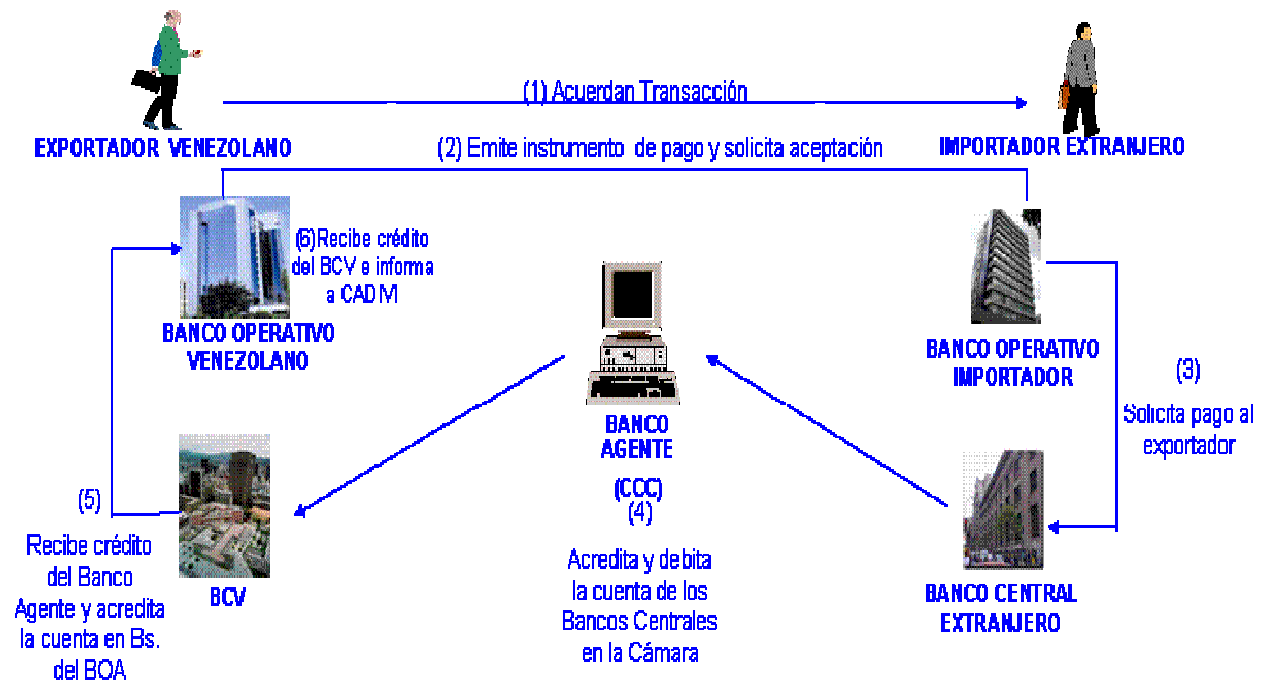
(1) Acuerdan Transacción

EXPORTADOR VENEZOLANO

IMPORTADOR EXTRANJERO

(2) Emite instrumento de pago y solicita aceptación

(6)Recibe crédito del BCV e informa a CADIVI

BANCO OPERATIVO VENEZOLANO

BANCO OPERATIVO IMPORTADOR

(3)

Solicita pago al exportador

BANCO AGENTE

(CCC)

(4)

Acredita y debita la cuenta de los Bancos Centrales en la Cámara

(5)

Recibe crédito del Banco Agente y acredita la cuenta en Bs. del BOA

BCV

BANCO CENTRAL EXTRANJERO